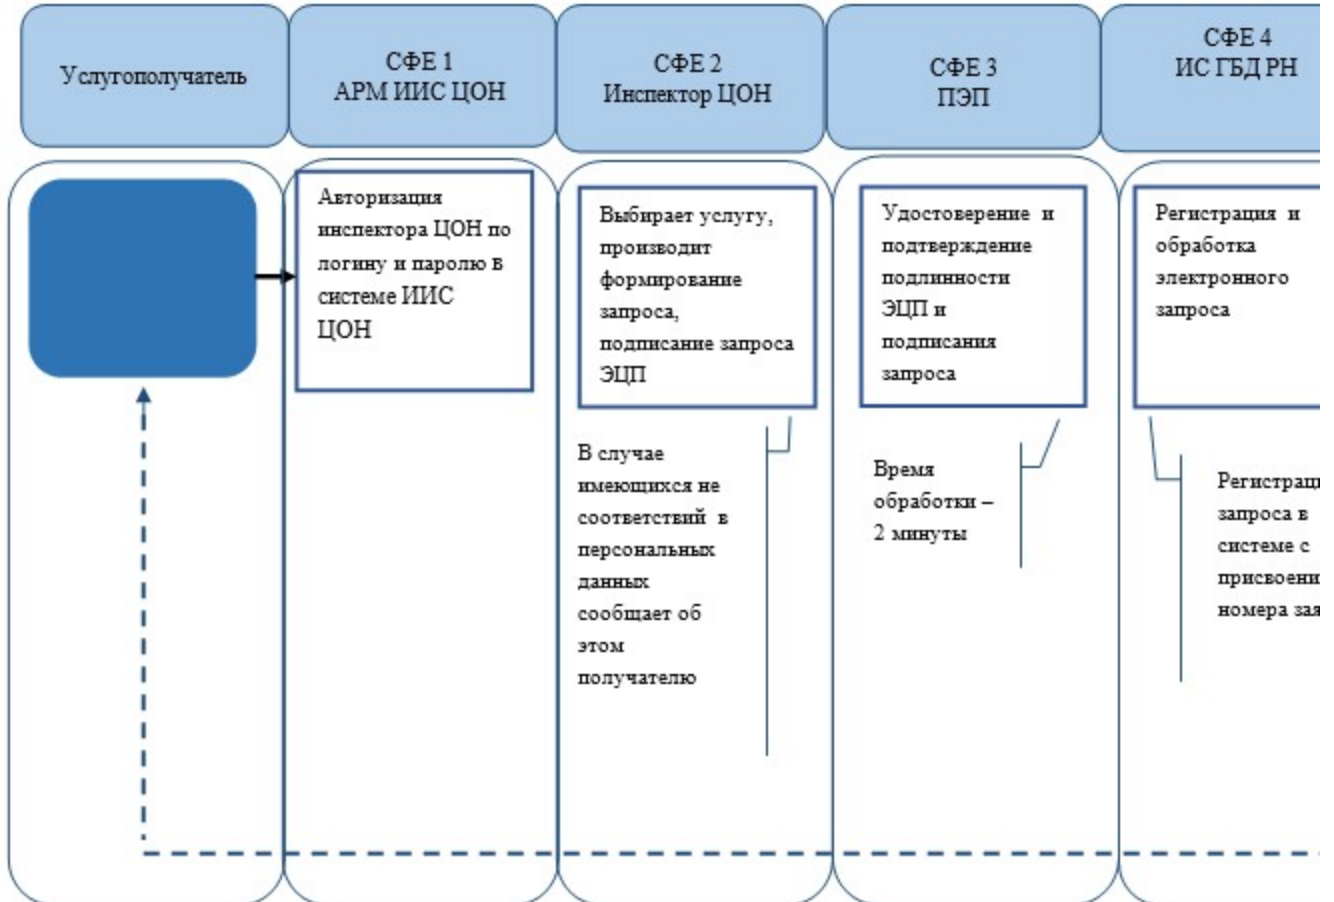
Услугополучатель

СФЕ 1
АРМ ИИС ЦОН

СФЕ 2
Инспектор ЦОН

СФЕ 3
ПЭП

СФЕ 4
ИС ГБД РН

Авторизация инспектора ЦОН по логину и паролю в системе ИИС ЦОН

Выбирает услугу, производит формирование запроса, подписание запроса ЭЦП

Удостоверение и подтверждение подлинности ЭЦП и подписания запроса

Регистрация и обработка электронного запроса

В случае имеющихся не соответствий в персональных данных сообщает об этом получателю

Время обработки – 2 минуты

Регистраци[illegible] запроса в системе с присвоени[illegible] номера зая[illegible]